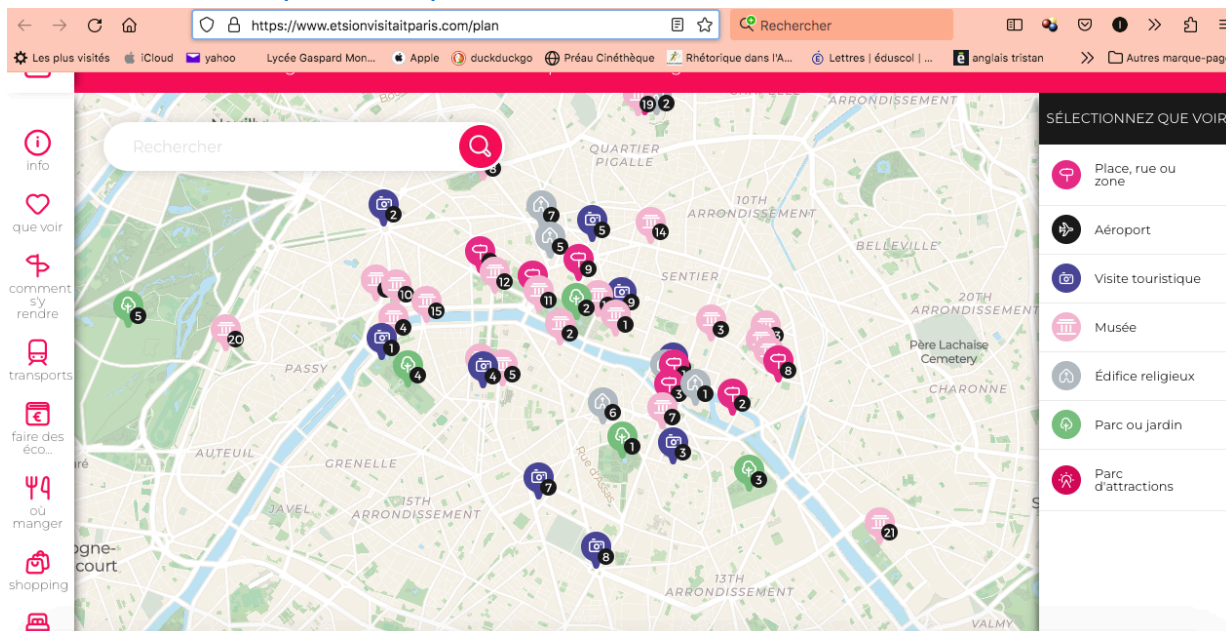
https://www.etsionvisitaitparis.com/plan

Rechercher

Les plus visités iCloud yahoo Lycée Gaspard Mon... Apple duckduckgo Préau Cinéthèque Rhétorique dans l'A... Lettres | éduscol | ... anglais tristan Autres marque-page

info
que voir
comment s'y rendre
transports
faire des éco...
où manger
shopping

Rechercher

SÉLECTIONNEZ QUE VOIR

Place, rue ou zone
Aéroport
Visite touristique
Musée
Édifice religieux
Parc ou jardin
Parc d'attractions

QUARTIER PIGALLE
10TH ARRONDISSEMENT
BELLEVILLE
SENTIER
20TH ARRONDISSEMENT
Père Lachaise Cemetery
CHARONNE
PASSY
AUTEUIL
GRENELLE
JAVEL
15TH ARRONDISSEMENT
13TH ARRONDISSEMENT
ARRONDISSEMENT
Rue d'Assas
ogne-
court

19 2 2 7 5 5 14 9 12 11 10 15 2 9 4 2 1 3 8 1 5 20 4 4 5 6 3 1 2 3 7 1 3 3 7 8 21